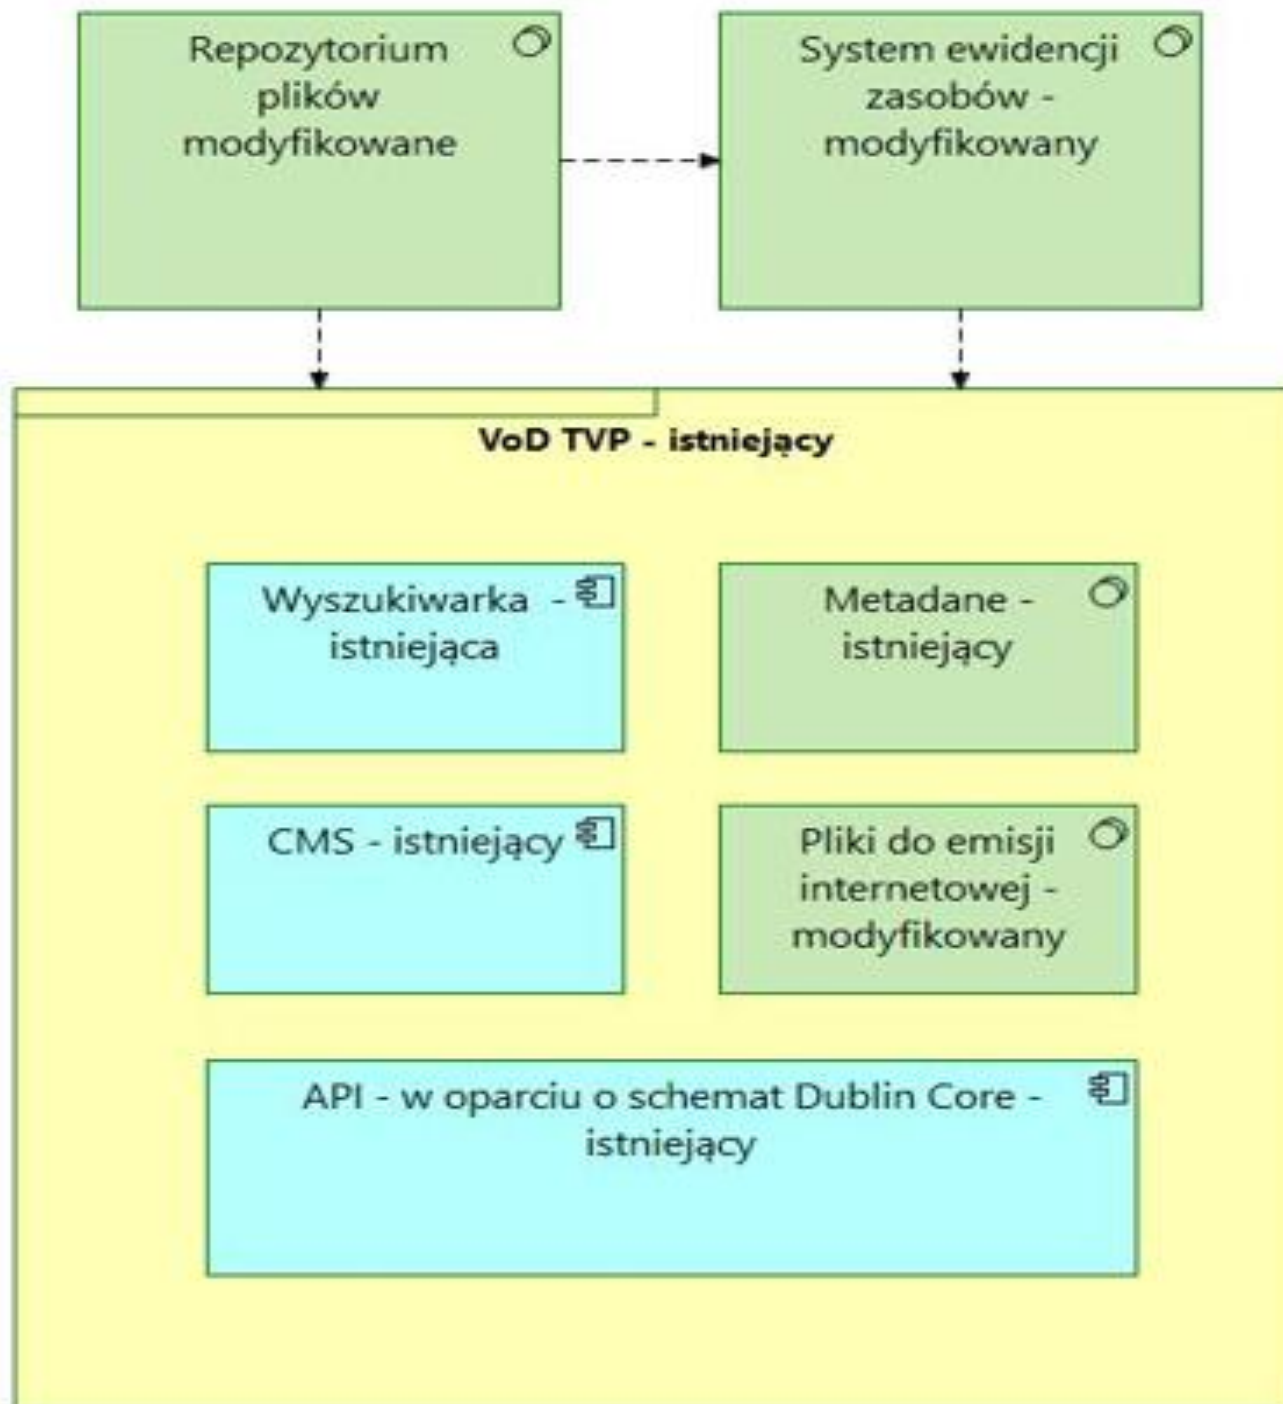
Repozytorium plików modyfikowane

System ewidencji zasobów - modyfikowany

VoD TVP - istniejący

Wyszukiwarka - istniejąca

Metadane - istniejący

CMS - istniejący

Pliki do emisji internetowej - modyfikowany

API - w oparciu o schemat Dublin Core - istniejący